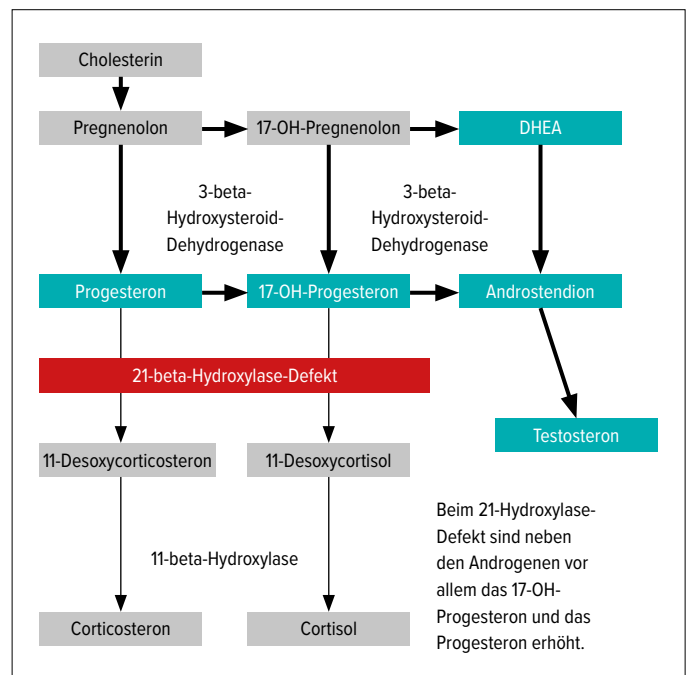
Cholesterin

Pregnenolon

17-OH-Pregnenolon

DHEA

3-beta-Hydroxysteroid-Dehydrogenase

3-beta-Hydroxysteroid-Dehydrogenase

Progesteron

17-OH-Progesteron

Androstendion

21-beta-Hydroxylase-Defekt

Testosteron

11-Desoxycorticosteron

11-Desoxycortisol

11-beta-Hydroxylase

Beim 21-Hydroxylase-Defekt sind neben den Androgenen vor allem das 17-OH-Progesteron und das Progesteron erhöht.

Corticosteron

Cortisol